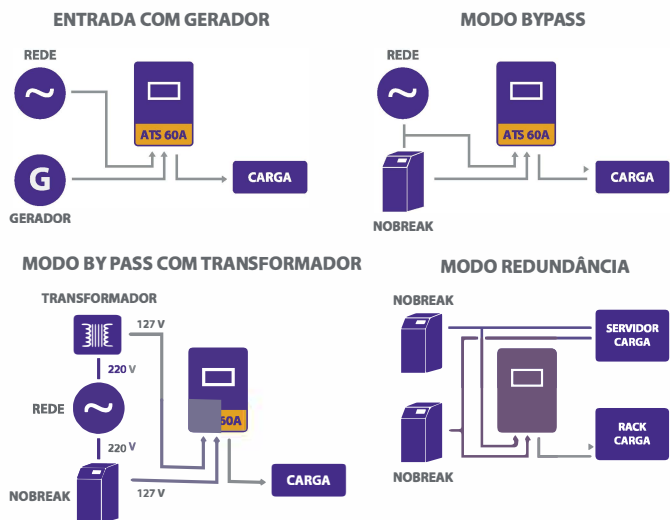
ENTRADA COM GERADOR

REDE

~

ATS 60A

G

CARGA

GERADOR

MODO BYPASS

REDE

~

ATS 60A

CARGA

NOBREAK

MODO BY PASS COM TRANSFORMADOR

TRANSFORMADOR

127 V

220 V

REDE

~

60A

220 V

CARGA

NOBREAK

127 V

MODO REDUNDÂNCIA

NOBREAK

SERVIDOR CARGA

RACK CARGA

NOBREAK